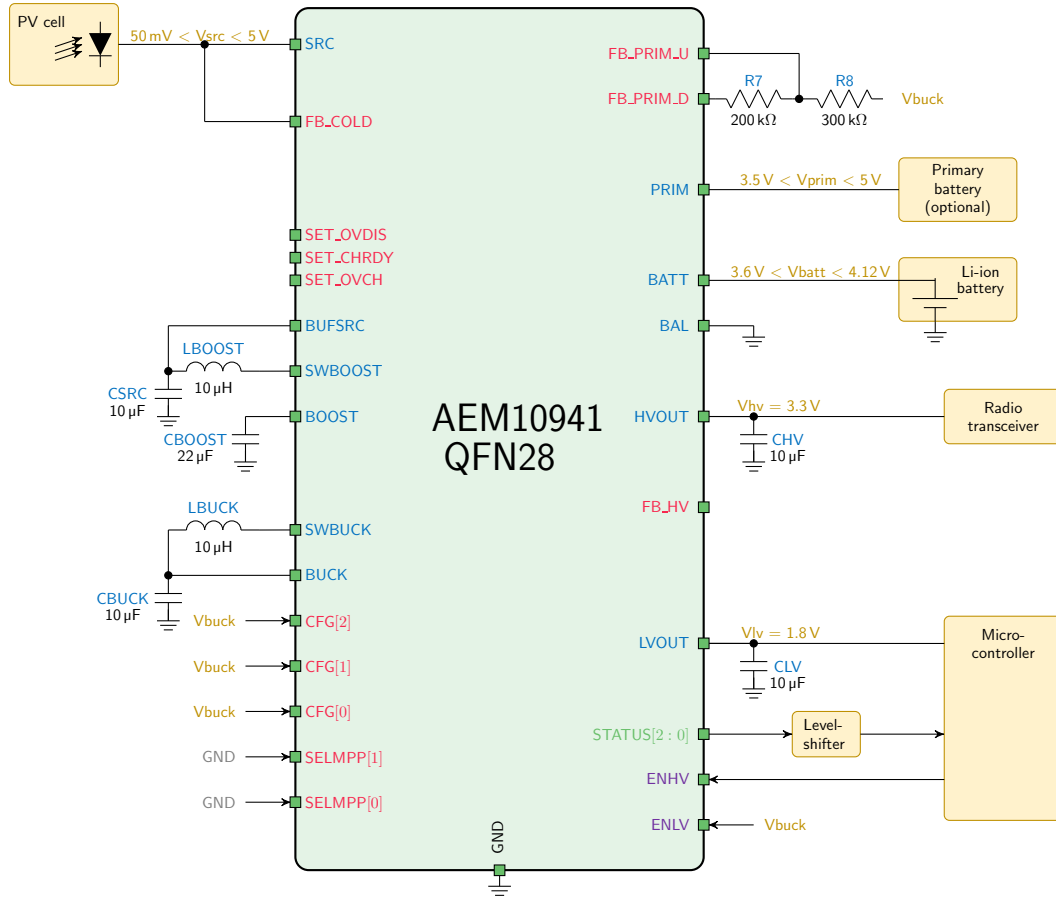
PV cell
50 mV < Vsrc < 5 V
SRC
FB_COLD
SET_OVDIS
SET_CHRDY
SET_OVCH
BUFSRC
LBOOST
SWBOOST
10 μH
CSRC
10 μF
BOOST
CBOOST
22 μF
LBUCK
SWBUCK
10 μH
BUCK
CBUCK
10 μF
Vbuck
CFG[2]
Vbuck
CFG[1]
Vbuck
CFG[0]
GND
SELMPP[1]
GND
SELMPP[0]
AEM10941
QFN28
GND
FB_PRIM_U
FB_PRIM_D
R7
200 kΩ
R8
300 kΩ
Vbuck
PRIM
3.5 V < Vprim < 5 V
Primary battery (optional)
BATT
3.6 V < Vbatt < 4.12 V
Li-ion battery
BAL
HVOUT
Vhv = 3.3 V
CHV
10 μF
Radio transceiver
FB_HV
LVOUT
Vlv = 1.8 V
CLV
10 μF
Micro-controller
STATUS[2 : 0]
Level-shifter
ENHV
ENLV
Vbuck